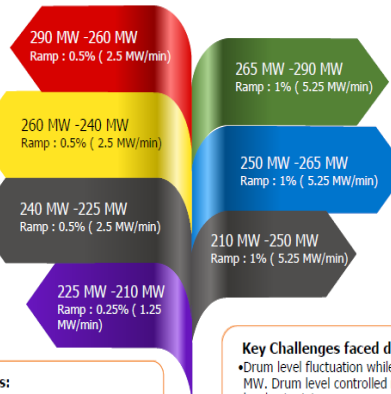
290 MW -260 MW
Ramp : 0.5% ( 2.5 MW/min)

265 MW -290 MW
Ramp : 1% ( 5.25 MW/min)

260 MW -240 MW
Ramp: 0.5% ( 2.5 MW/min)

250 MW -265 MW
Ramp : 1% ( 5.25 MW/min)

240 MW -225 MW
Ramp : 0.5% ( 2.5 MW/min)

210 MW -250 MW
Ramp : 1% ( 5.25 MW/min)

225 MW -210 MW
Ramp : 0.25% ( 1.25 MW/min)

s:

Key Challenges faced d
•Drum level fluctuation whil
MW. Drum level controlled